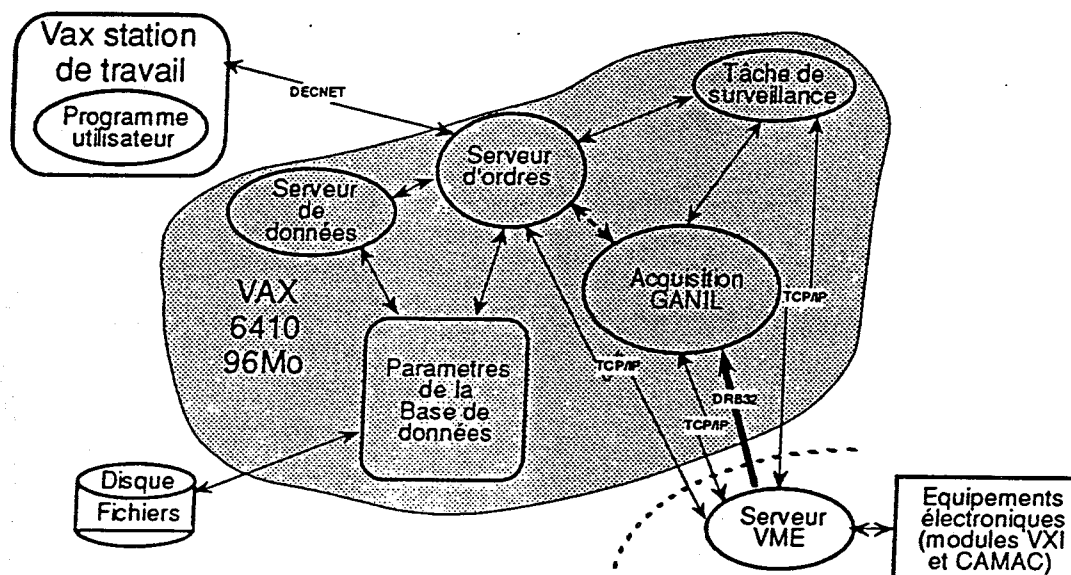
Vax station de travail

Programme utilisateur

DECNET

Tâche de surveillance

Serveur d'ordres

Serveur de données

VAX 6410 96Mo

Acquisition GANIL

TCP/IP

Parametres de la Base de données

TCP/IP

DRB32

TCP/IP

Disque Fichiers

Serveur VME

Equipements électroniques (modules VXI et CAMAC)